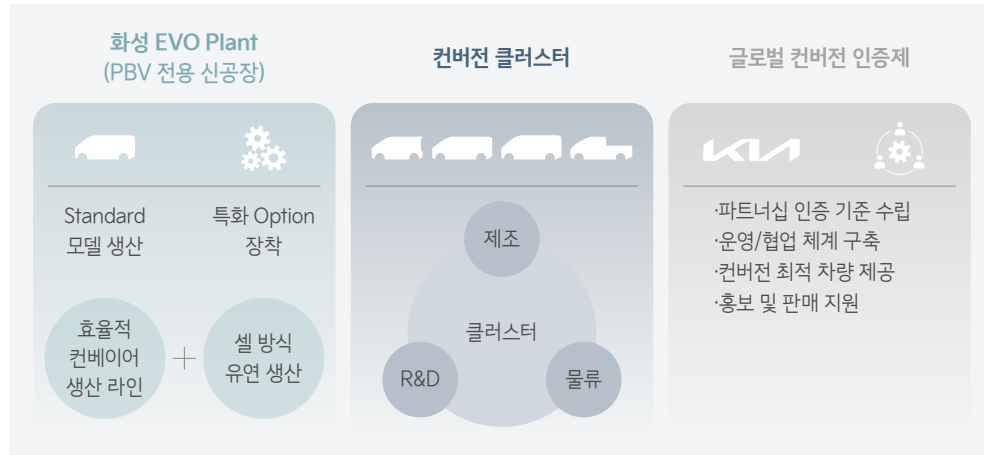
화성 EVO Plant
(PBV 전용 신공장)

Standard
모델 생산

특화 Option
장착

효율적
컨베이어
생산 라인

+

셀 방식
유연 생산

컨버전 클러스터

제조

클러스터

R&D

물류

글로벌 컨버전 인증제

KIA

·파트너십 인증 기준 수립
·운영/협업 체계 구축
·컨버전 최적 차량 제공
·홍보 및 판매 지원